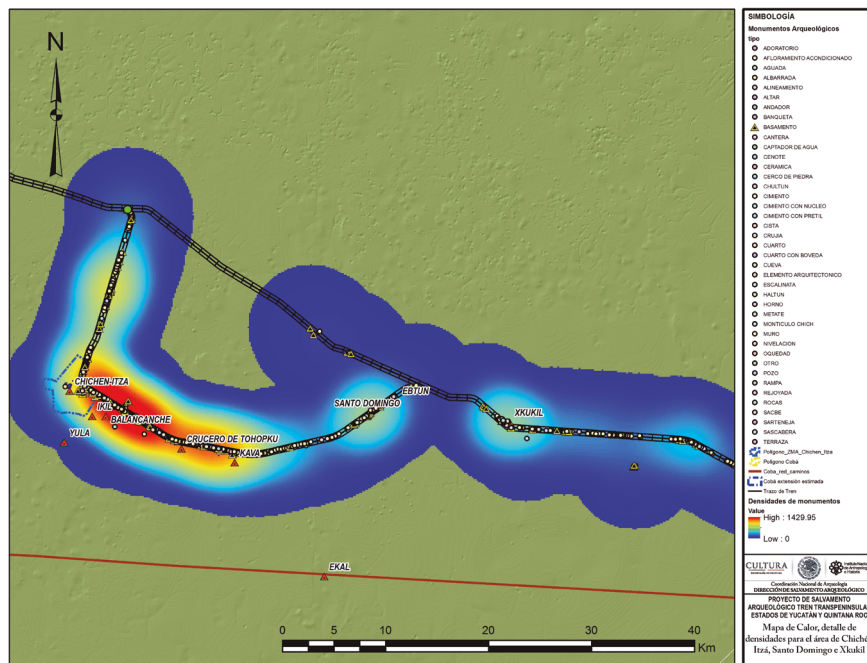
N

CHICHEN-ITZA
IKIL
BALANCANCHE
YULA
CRUCERO DE TOHOPKU
KAVA
SANTO DOMINGO
EBTUN
XKUKIL
EKAL

0 5 10 20 30 40 Km

SIMBOLOGÍA
Monumentos Arqueológicos
tipo
ADORATORIO
AFLORAMIENTO ACONDICIONADO
AGUADA
ALBARRADA
ALINEAMIENTO
ALTAR
ANDADOR
BANQUETA
BASAMENTO
CANTERA
CAPTADOR DE AGUA
CENOTE
CERAMICA
CERCO DE PIEDRA
CHULTUN
CIMIENTO
CIMIENTO CON NUCLEO
CIMIENTO CON PRETIL
CISTA
CRUJIA
CUARTO
CUARTO CON BOVEDA
CUEVA
ELEMENTO ARQUITECTONICO
ESCALINATA
HALTUN
HORNO
METATE
MONTICULO CHICH
MURO
NIVELACION
OQUEDAD
OTRO
POZO
RAMPA
REJOYADA
ROCAS
SACBE
SARTENEJA
SASCABERA
TERRAZA
Poligono_ZMA_Chichen_Itza
Polígono Cobá
Coba_red_caminos
Cobá extensión estimada
Trazo de Tren
Densidades de monumentos
Value
High : 1429.95
Low : 0

CULTURA
Instituto Nacional de Antropología e Historia
Coordinación Nacional de Arqueología
DIRECCIÓN DE SALVAMENTO ARQUEOLÓGICO
PROYECTO DE SALVAMENTO ARQUEOLÓGICO TREN TRANSPENINSULAR
ESTADOS DE YUCATÁN Y QUINTANA ROO
Mapa de Calor, detalle de densidades para el área de Chichén Itzá, Santo Domingo e Xkukil